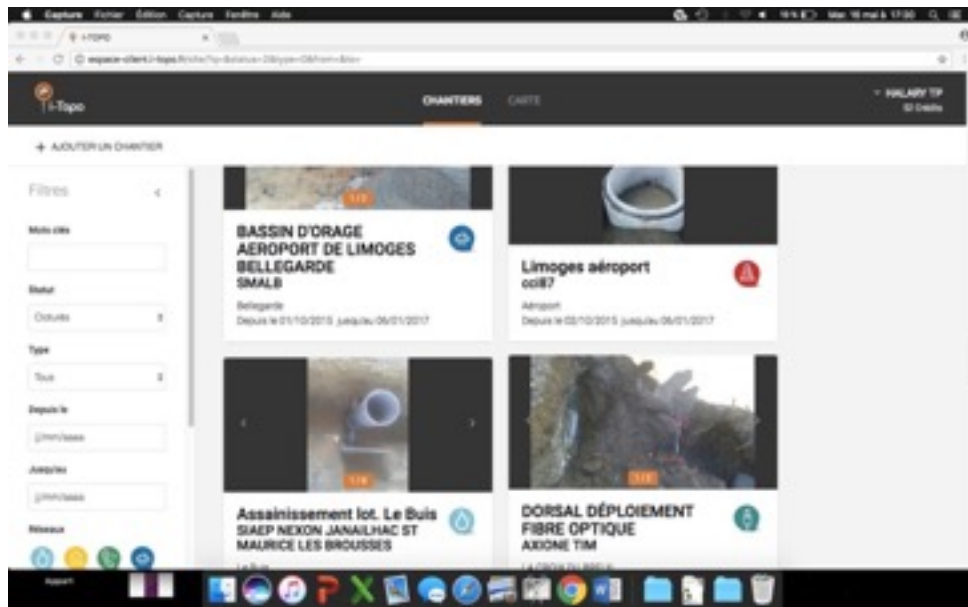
Capture Fichier Édition Capture Fenêtre Aide

Mar. 16 mai à 17:00

i-TOPO

espace-client.i-topo.fr

i-Topo

CHANTIERS CARTE

HALARY TP
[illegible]

+ AJOUTER UN CHANTIER

Filtres

Mots clés

Statut

Clotures

Type

Tous

Depuis le

jj/mm/aaaa

Jusqu'au

jj/mm/aaaa

Réseaux

1/3

BASSIN D'ORAGE AEROPORT DE LIMOGES BELLEGARDE
SMALB

Bellegarde
Depuis le 01/10/2015 jusqu'au 06/01/2017

Limoges aéroport
cci87

Aéroport
Depuis le 02/10/2015 jusqu'au 06/01/2017

1/6

Assainissement lot. Le Buis
SIAEP NEXON JANAILHAC ST MAURICE LES BROUSSES

Le Buis

1/3

DORSAL DÉPLOIEMENT FIBRE OPTIQUE
AXIONE TIM

LA CROIX DU BREUIL